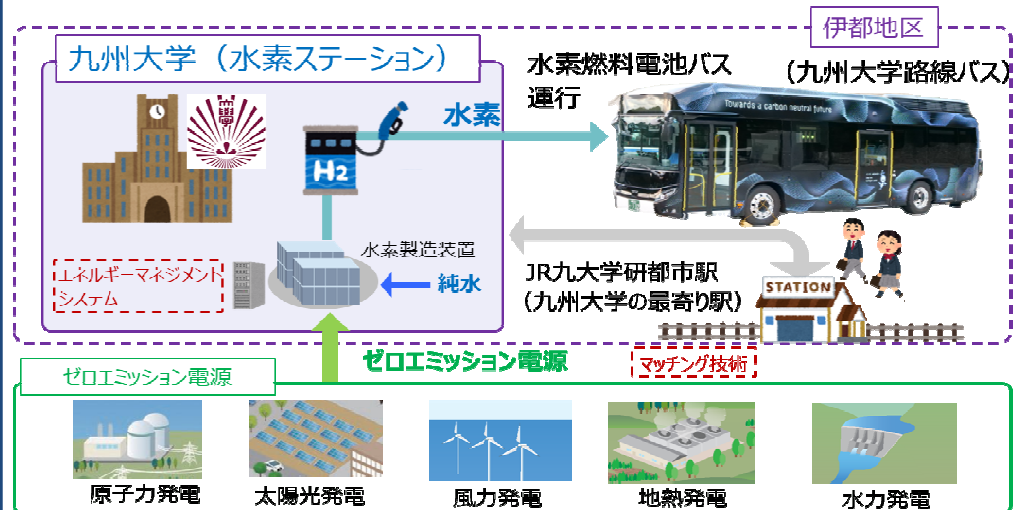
伊都地区

九州大学（水素ステーション）

水素燃料電池バス運行

（九州大学路線バス）

水素

$H_2$

Towards a carbon neutral future

水素製造装置

エネルギーマネジメントシステム

純水

JR九大学研都市駅
（九州大学の最寄り駅）

STATION

ゼロエミッション電源

マッチング技術

ゼロエミッション電源

原子力発電

太陽光発電

風力発電

地熱発電

水力発電